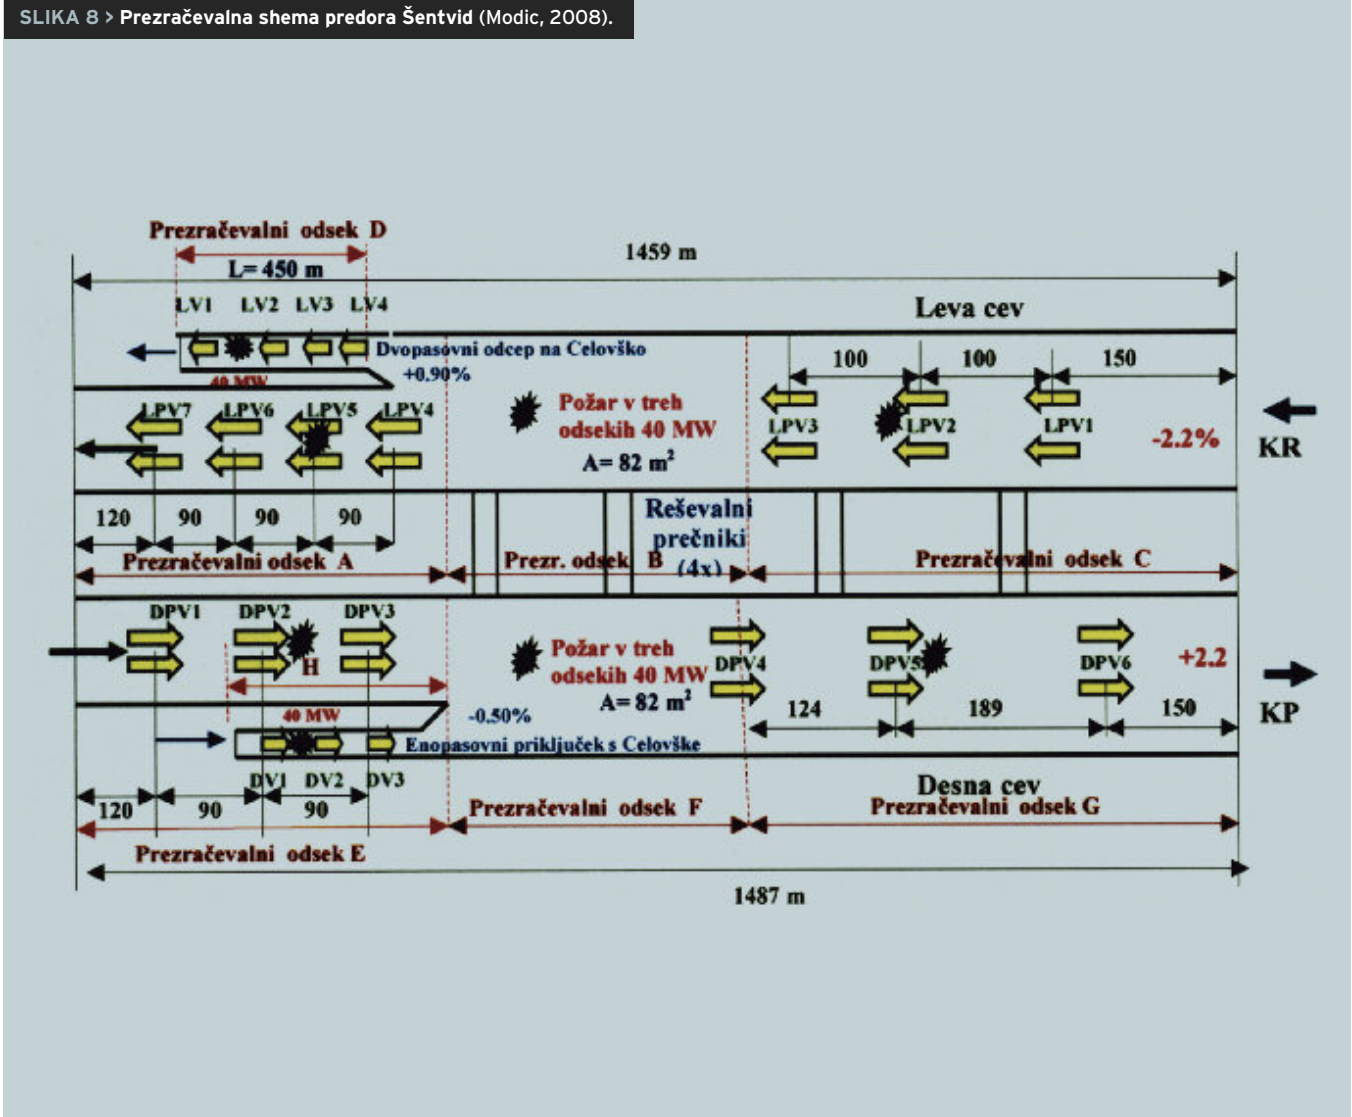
SLIKA 8 > Prezračevalna shema predora Šentvid (Modic, 2008).

Prezračevalni odsek D

L= 450 m

1459 m

LV1 LV2 LV3 LV4

Leva cev

Dvopasovni odcep na Celovško

+0.90%

40 MW

100 100 150

LPV7 LPV6 LPV5 LPV4

Požar v treh odsekih 40 MW

A= 82 m$^2$

LPV3 LPV2 LPV1

-2.2%

KR

120 90 90 90

Reševalni prečniki (4x)

Prezračevalni odsek A

Prezr. odsek B

Prezračevalni odsek C

DPV1 DPV2 DPV3

H

Požar v treh odsekih 40 MW

A= 82 m$^2$

DPV4 DPV5 DPV6

+2.2

KP

40 MW

-0.50%

124 189 150

Enopasovni priključek s Celovške

DV1 DV2 DV3

120 90 90

Desna cev

Prezračevalni odsek F

Prezračevalni odsek G

Prezračevalni odsek E

1487 m